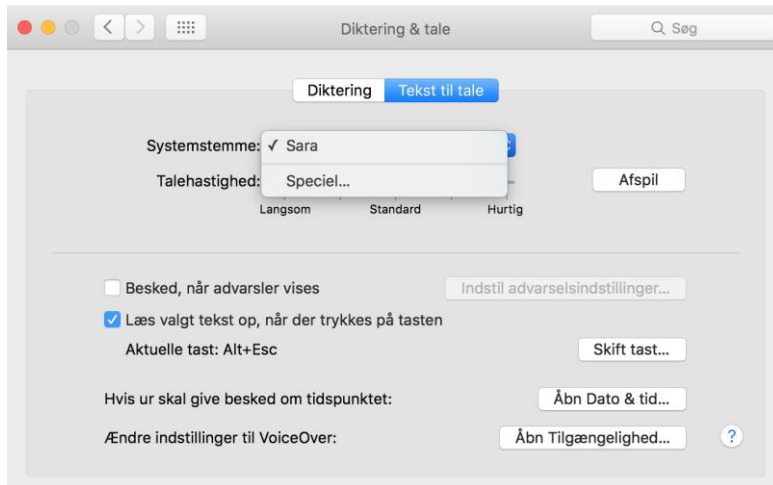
Diktering & tale

Søg

Diktering Tekst til tale

Systemstemme: ✓ Sara

Talehastighed: Speciel...

Afspil

Langsom Standard Hurtig

Besked, når advarsler vises

Indstil advarselsindstillinger...

Læs valgt tekst op, når der trykkes på tasten

Aktuelle tast: Alt+Esc

Skift tast...

Hvis ur skal give besked om tidspunktet:

Åbn Dato & tid...

Ændre indstillinger til VoiceOver:

Åbn Tilgængelighed...

?